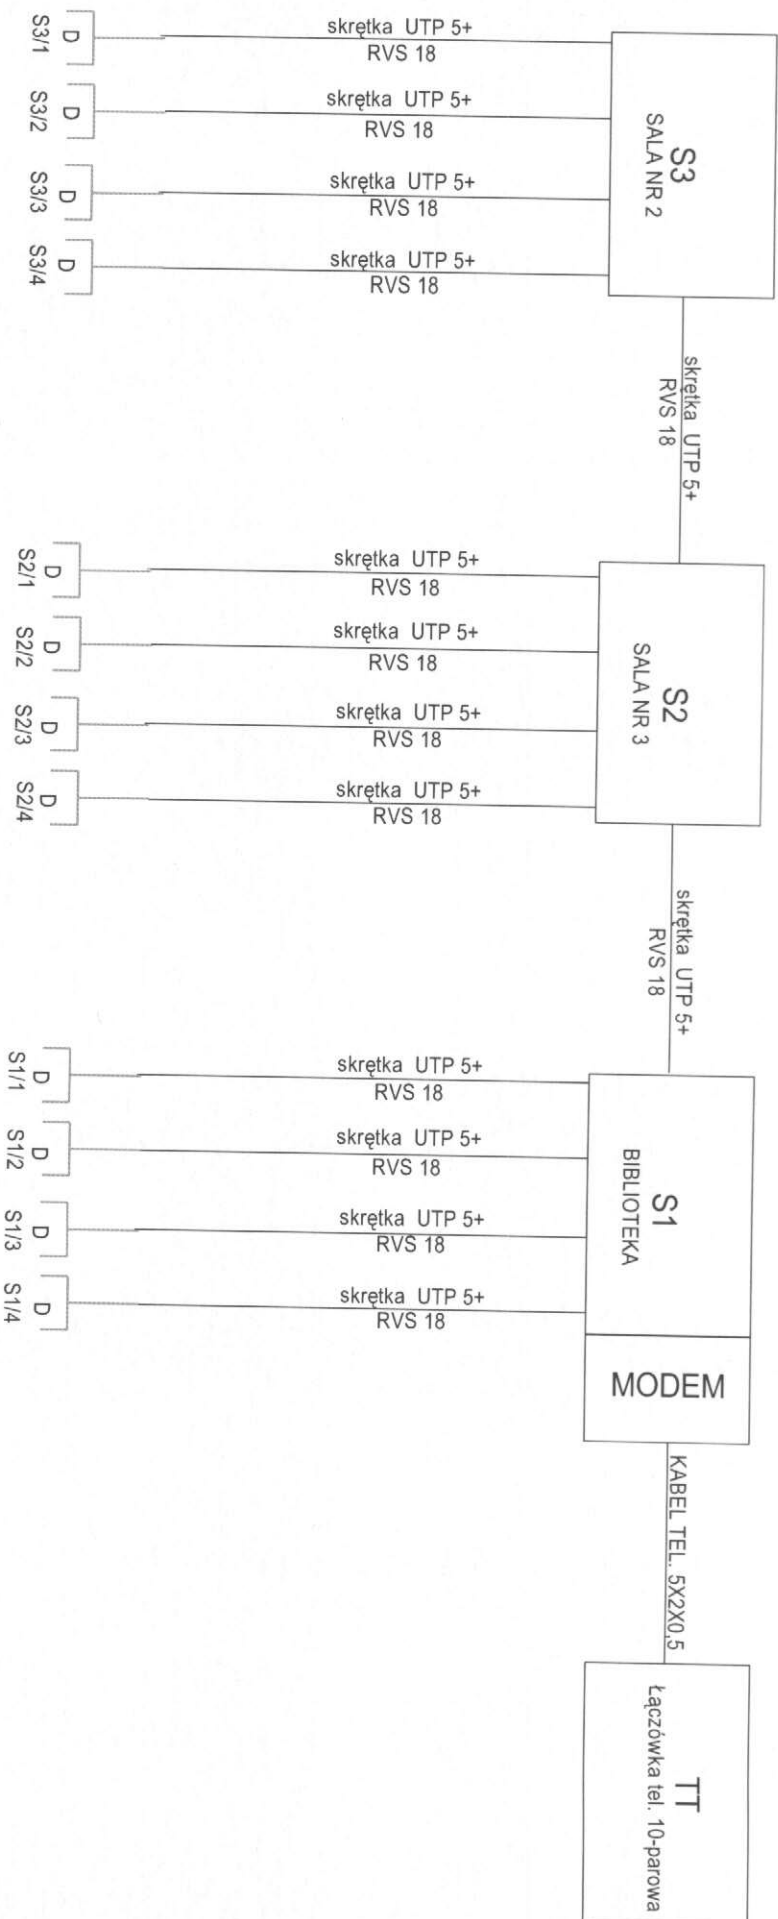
D S3/1
skrętka UTP 5+
RVS 18

D S3/2
skrętka UTP 5+
RVS 18

D S3/3
skrętka UTP 5+
RVS 18

D S3/4
skrętka UTP 5+
RVS 18

S3
SALA NR 2

skrętka UTP 5+
RVS 18

D S2/1
skrętka UTP 5+
RVS 18

D S2/2
skrętka UTP 5+
RVS 18

D S2/3
skrętka UTP 5+
RVS 18

D S2/4
skrętka UTP 5+
RVS 18

S2
SALA NR 3

skrętka UTP 5+
RVS 18

D S1/1
skrętka UTP 5+
RVS 18

D S1/2
skrętka UTP 5+
RVS 18

D S1/3
skrętka UTP 5+
RVS 18

D S1/4
skrętka UTP 5+
RVS 18

S1
BIBLIOTEKA

MODEM

KABEL TEL. 5X2X0,5

TT
Łączówka tel. 10-parowa